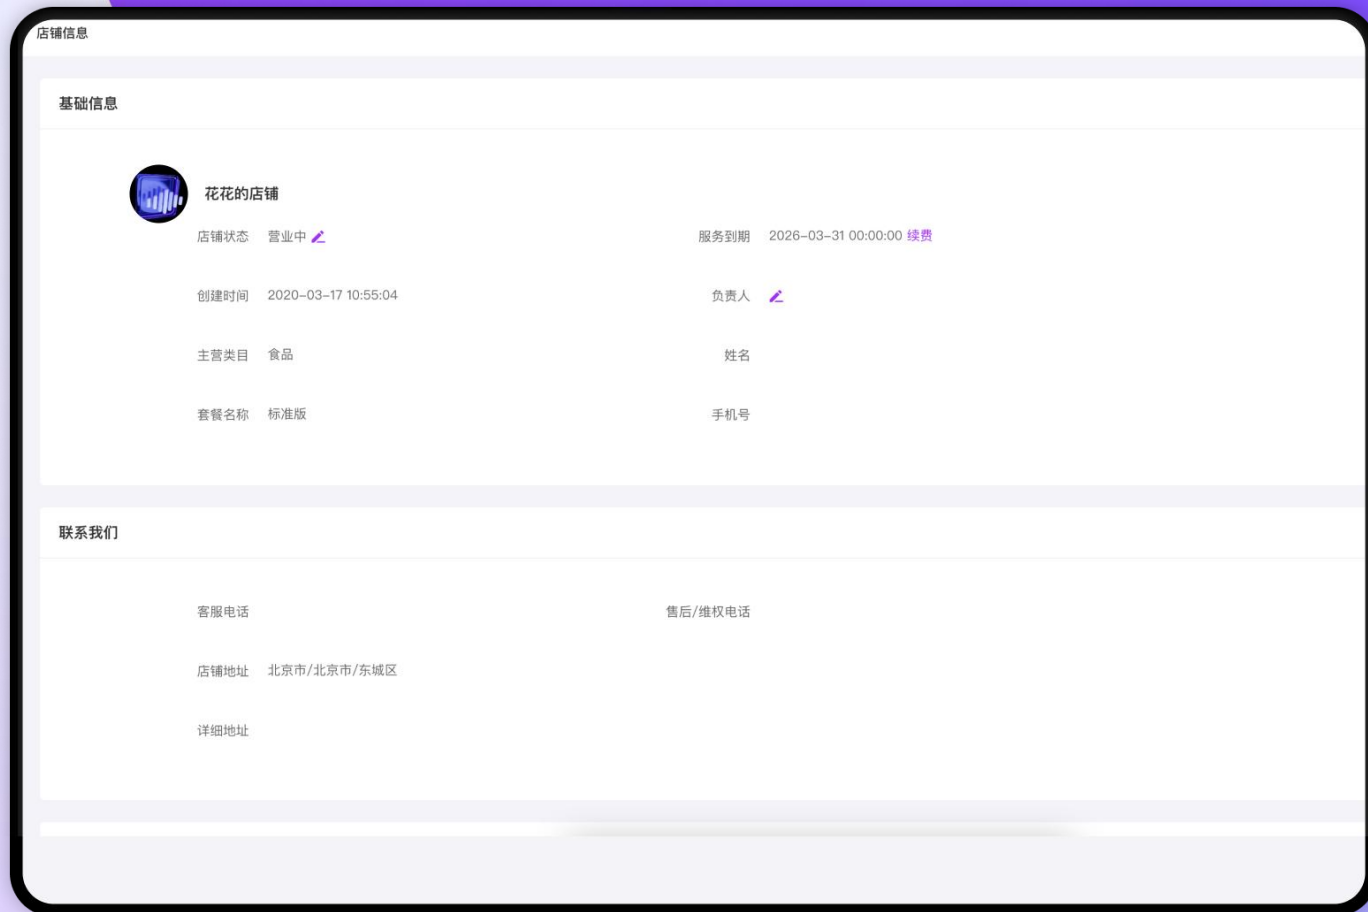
店铺信息

基础信息

花花的店铺

店铺状态 营业中

服务到期 2026-03-31 00:00:00 续费

创建时间 2020-03-17 10:55:04

负责人

主营类目 食品

姓名

套餐名称 标准版

手机号

联系我们

客服电话

售后/维权电话

店铺地址 北京市/北京市/东城区

详细地址